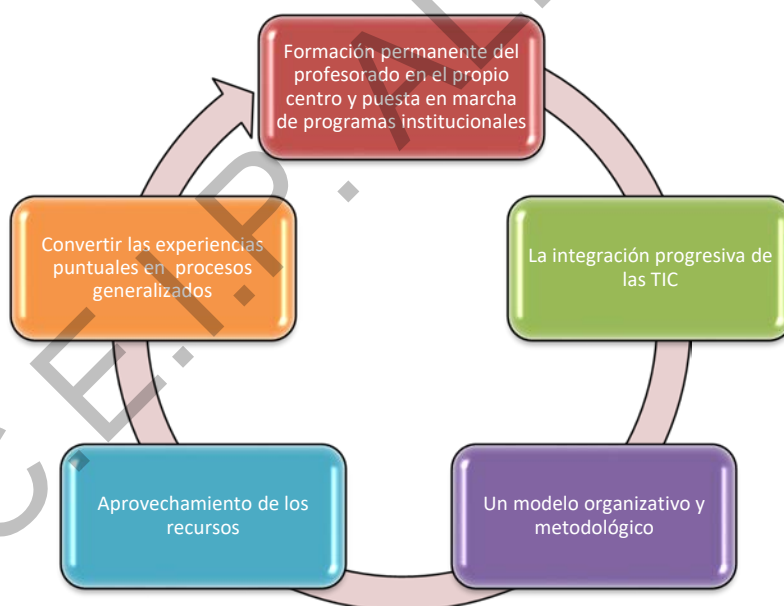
Formación permanente del profesorado en el propio centro y puesta en marcha de programas institucionales

La integración progresiva de las TIC

Un modelo organizativo y metodológico

Aprovechamiento de los recursos

Convertir las experiencias puntuales en procesos generalizados

C.E.I.P. AL